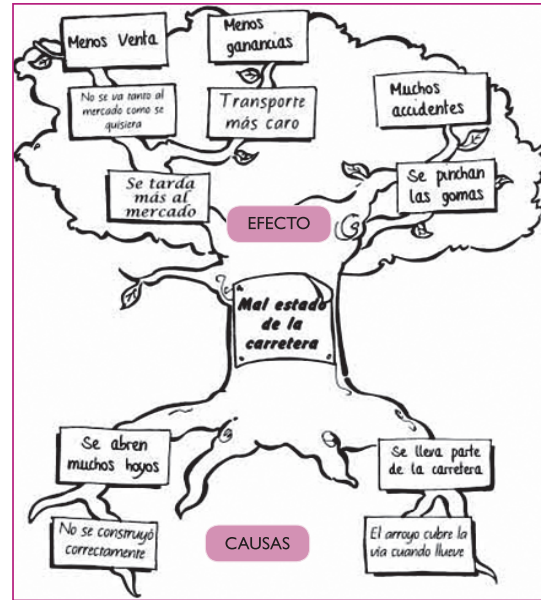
Menos Venta

Menos ganancias

No se va tanto al mercado como se quisiera

Transporte más caro

Muchos accidentes

Se tarda más al mercado

EFECTO

Se punchan las gomas

Mal estado de la carretera

Se abren muchos hoyos

Se lleva parte de la carretera

No se construyó correctamente

CAUSAS

El arroyo cubre la vía cuando llueve